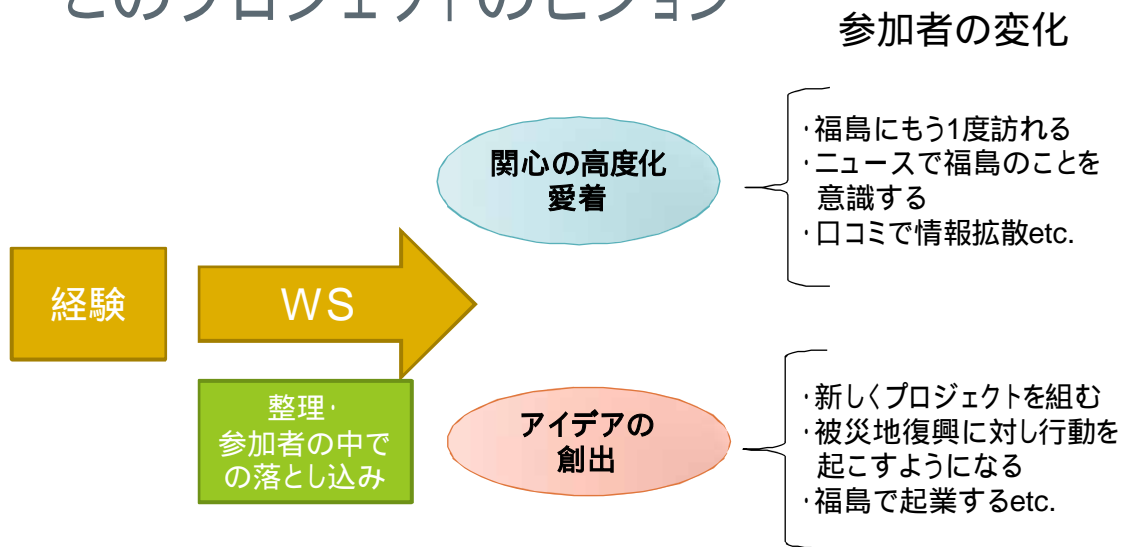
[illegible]

参加者の変化

経験

WS

整理・参加者の中での落とし込み

関心の高度化
愛着

・福島にもう1度訪れる
・ニュースで福島のことを意識する
・口コミで情報拡散etc.

アイデアの
創出

・新しくプロジェクトを組む
・被災地復興に対し行動を起こすようになる
・福島で起業するetc.